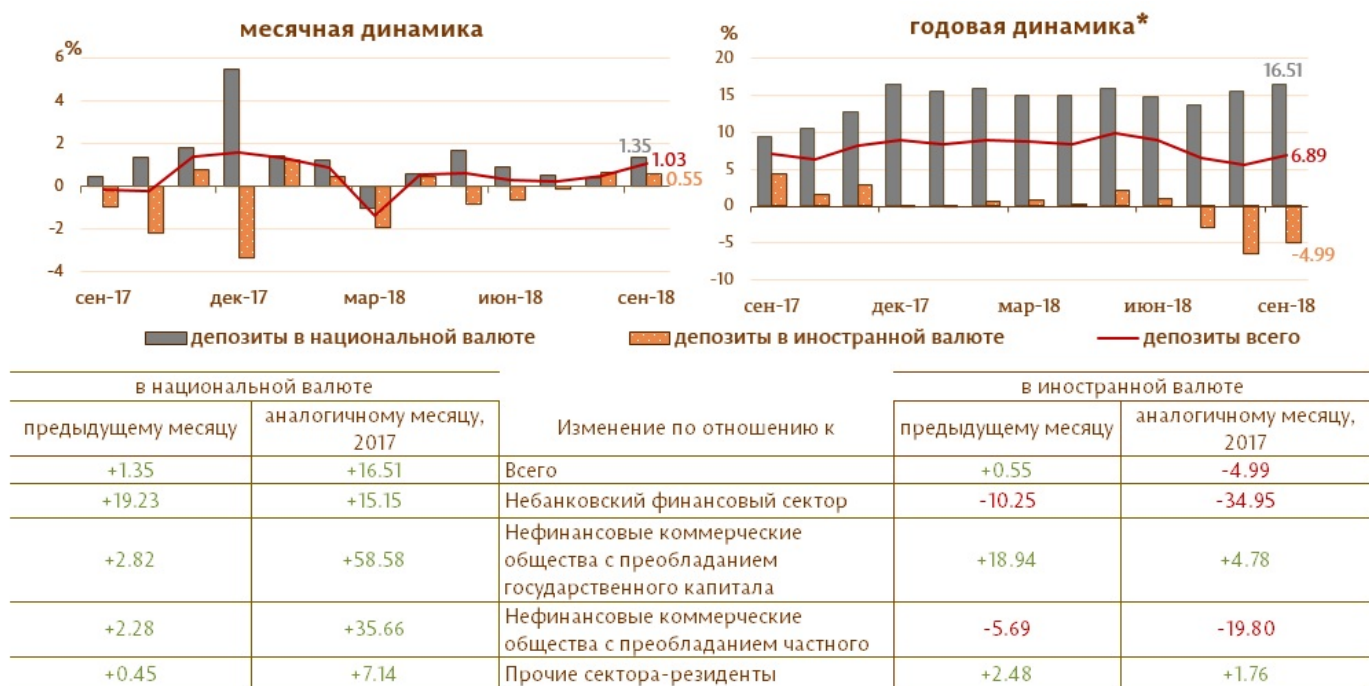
месячная динамика

%
6
4
2
0
-2
-4

1.35
1.03
0.55

сен-17 дек-17 мар-18 июн-18 сен-18

годовая динамика*

%
20
15
10
5
0
-5
-10

16.51
6.89
-4.99

сен-17 дек-17 мар-18 июн-18 сен-18

депозиты в национальной валюте
депозиты в иностранной валюте
депозиты всего

| в национальной валюте | | | в иностранной валюте | |
|---|---|---|---|---|
| предыдущему месяцу | аналогичному месяцу, 2017 | Изменение по отношению к | предыдущему месяцу | аналогичному месяцу, 2017 |
| +1.35 | +16.51 | Всего | +0.55 | -4.99 |
| +19.23 | +15.15 | Небанковский финансовый сектор | -10.25 | -34.95 |
| +2.82 | +58.58 | Нефинансовые коммерческие общества с преобладанием государственного капитала | +18.94 | +4.78 |
| +2.28 | +35.66 | Нефинансовые коммерческие общества с преобладанием частного | -5.69 | -19.80 |
| +0.45 | +7.14 | Прочие сектора-резиденты | +2.48 | +1.76 |